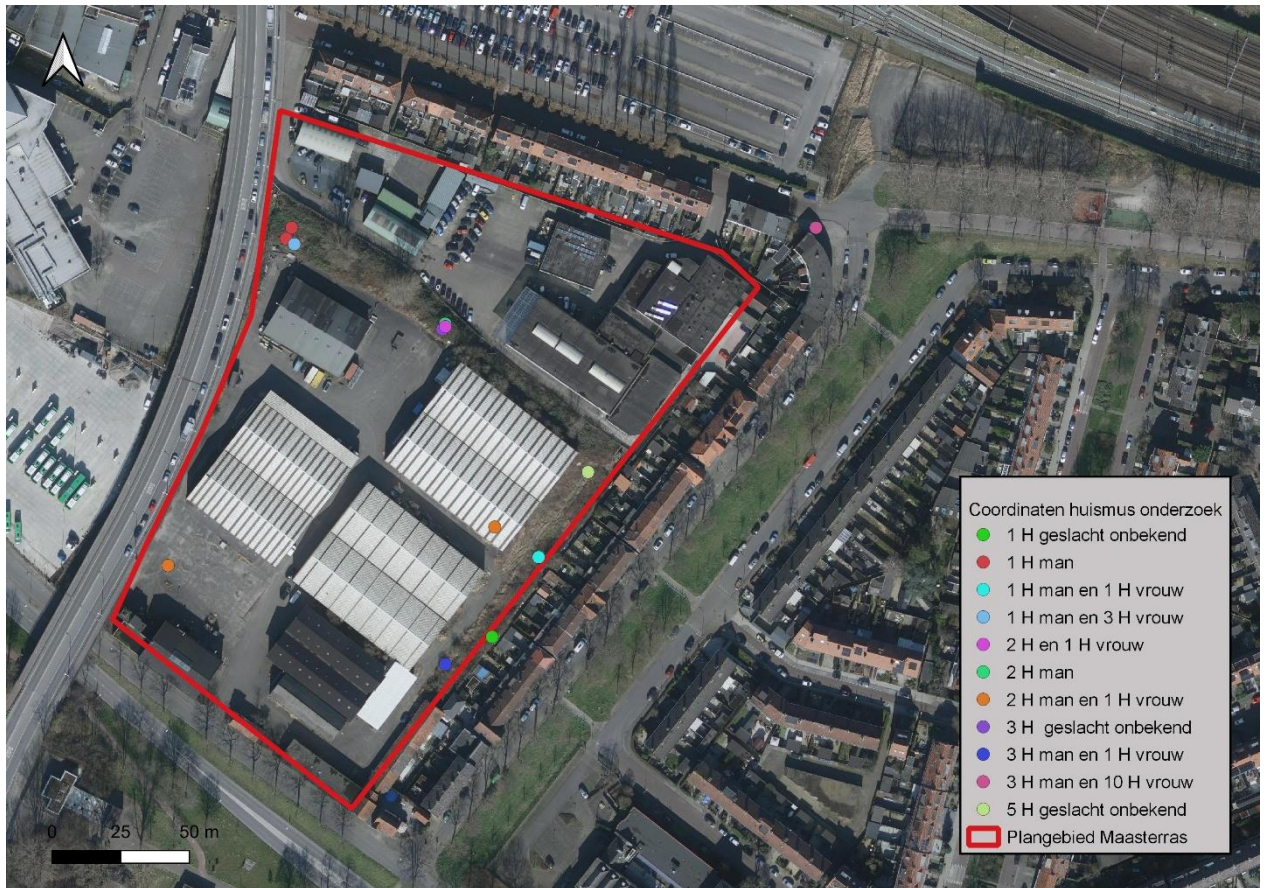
Coordinaten huismus onderzoek
1 H geslacht onbekend
1 H man
1 H man en 1 H vrouw
1 H man en 3 H vrouw
2 H en 1 H vrouw
2 H man
2 H man en 1 H vrouw
3 H geslacht onbekend
3 H man en 1 H vrouw
3 H man en 10 H vrouw
5 H geslacht onbekend
Plangebied Maasterras

0 25 50 m